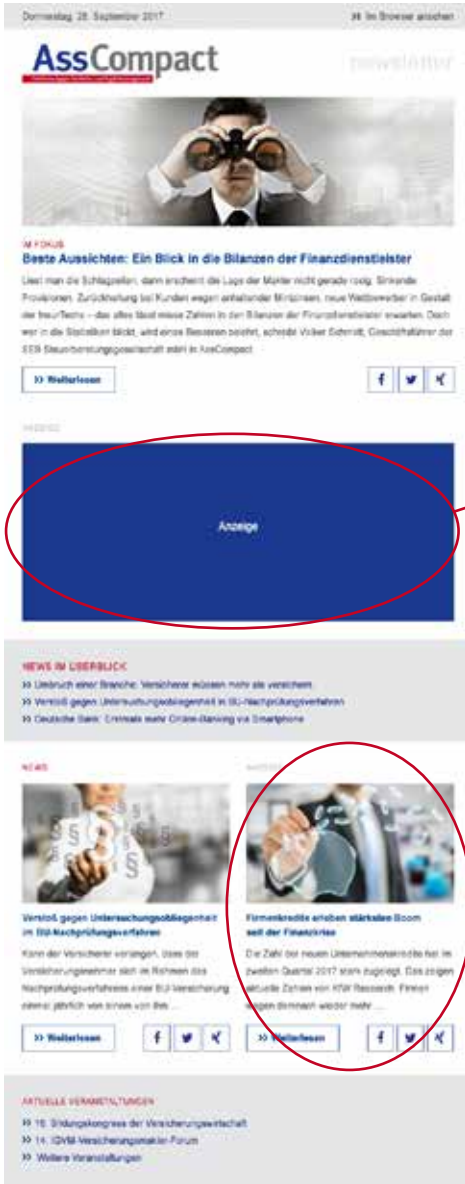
Donnerstag, 28. September 2017

>> Im Browser ansehen

AssCompact

newsletter

IM FOKUS

Beste Aussichten: Ein Blick in die Bilanzen der Finanzdienstleister

Liest man die Schlagzeilen, dann erscheint die Lage der Makler nicht gerade rosig. Sinkende Provisionen, Zurückhaltung bei Kunden wegen anhaltender Minizinsen, neue Wettbewerber in Gestalt der InsurTechs – das alles lässt miese Zahlen in den Bilanzen der Finanzdienstleister erwarten. Doch wer in die Statistiken blickt, wird eines Besseren belehrt, schreibt Volker Schmidt, Geschäftsführer der ESB Steuerberatungsgesellschaft mbH in AssCompact.

>> Weiterlesen

f

ANZEIGE

Anzeige

NEWS IM ÜBERBLICK

>> Umbruch einer Branche: Versicherer müssen mehr als versichern

>> Verstoß gegen Untersuchungsobliegenheit im BU-Nachprüfungsverfahren

>> Deutsche Bank: Erstmals mehr Online-Banking via Smartphone

NEWS

ANZEIGE

Verstoß gegen Untersuchungsobliegenheit im BU-Nachprüfungsverfahren

Kann der Versicherer verlangen, dass der Versicherungsnehmer sich im Rahmen des Nachprüfungsverfahrens einer BU-Versicherung einmal jährlich von einem von ihm ...

>> Weiterlesen

f

Firmenkredite erleben stärksten Boom seit der Finanzkrise

Die Zahl der neuen Unternehmenskredite hat im zweiten Quartal 2017 stark zugelegt. Das zeigen aktuelle Zahlen von KfW Research. Firmen fragen demnach wieder mehr ...

>> Weiterlesen

f

AKTUELLE VERANSTALTUNGEN

>> 16. Bildungskongress der Versicherungswirtschaft

>> 14. IGVM-Versicherungsmakler-Forum

>> Weitere Veranstaltungen